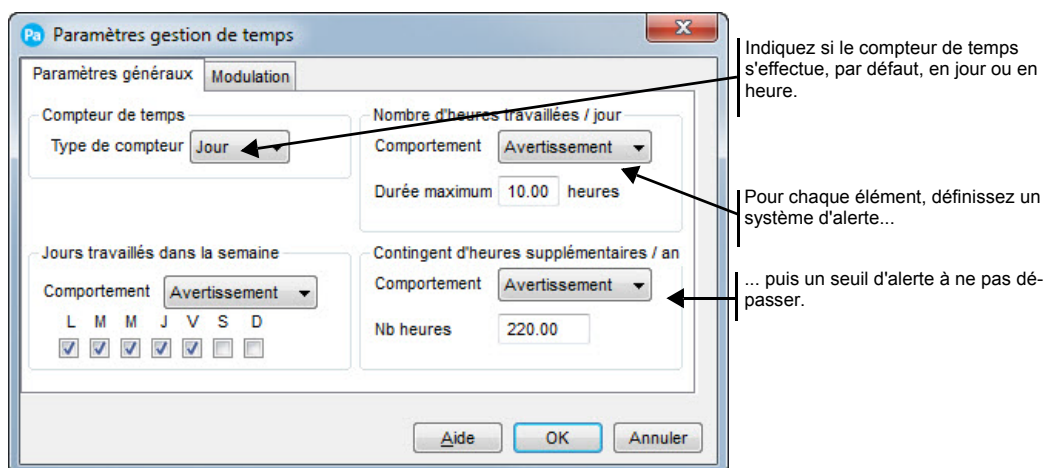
Pa Paramètres gestion de temps

Paramètres généraux | Modulation

Compteur de temps
Type de compteur Jour

Nombre d'heures travaillées / jour
Comportement Avertissement
Durée maximum 10.00 heures

Jours travaillés dans la semaine
Comportement Avertissement
L M M J V S D

Contingent d'heures supplémentaires / an
Comportement Avertissement
Nb heures 220.00

Aide OK Annuler

Indiquez si le compteur de temps s'effectue, par défaut, en jour ou en heure.

Pour chaque élément, définissez un système d'alerte...

... puis un seuil d'alerte à ne pas dépasser.